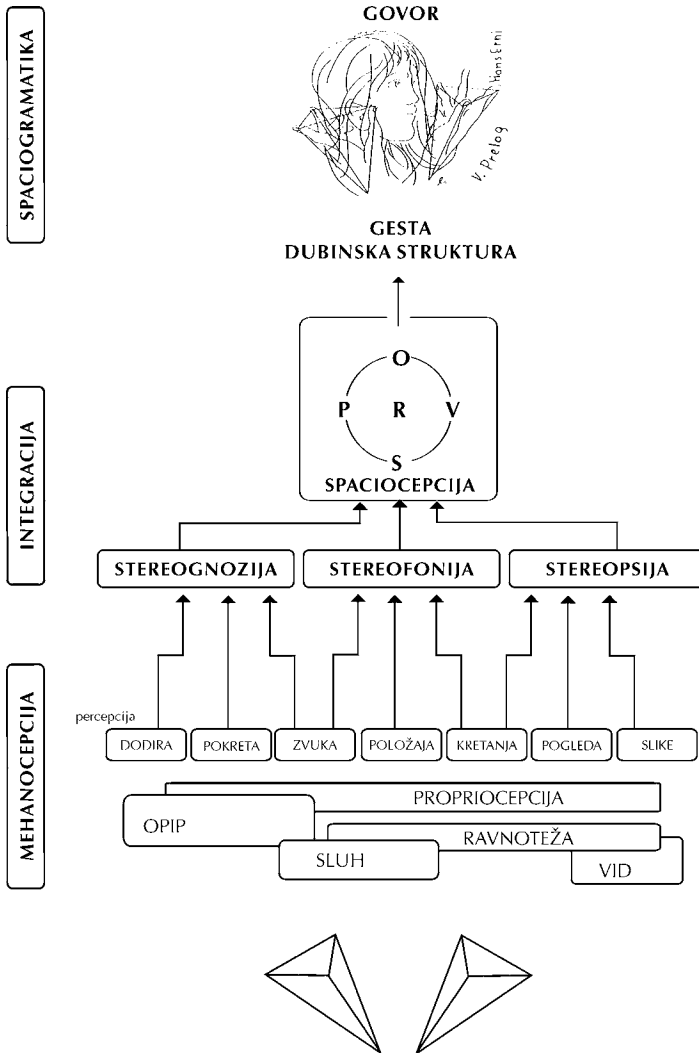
SPACIOGRAMATIKA

GOVOR

Hanslerni

V. Prelog

GESTA
DUBINSKA STRUKTURA

INTEGRACIJA

O

P R V

S

SPACIOCEPCIJA

STEREOGNOZIJA

STEREOFONIJA

STEREOPSIJA

MEHANOCEPCIJA

percepcija

DODIRA

POKRETA

ZVUKA

POLOŽAJA

KRETANJA

POGLEDA

SLIKE

PROPRIOCEPCIJA

OPIP

RAVNOTEŽA

SLUH

VID